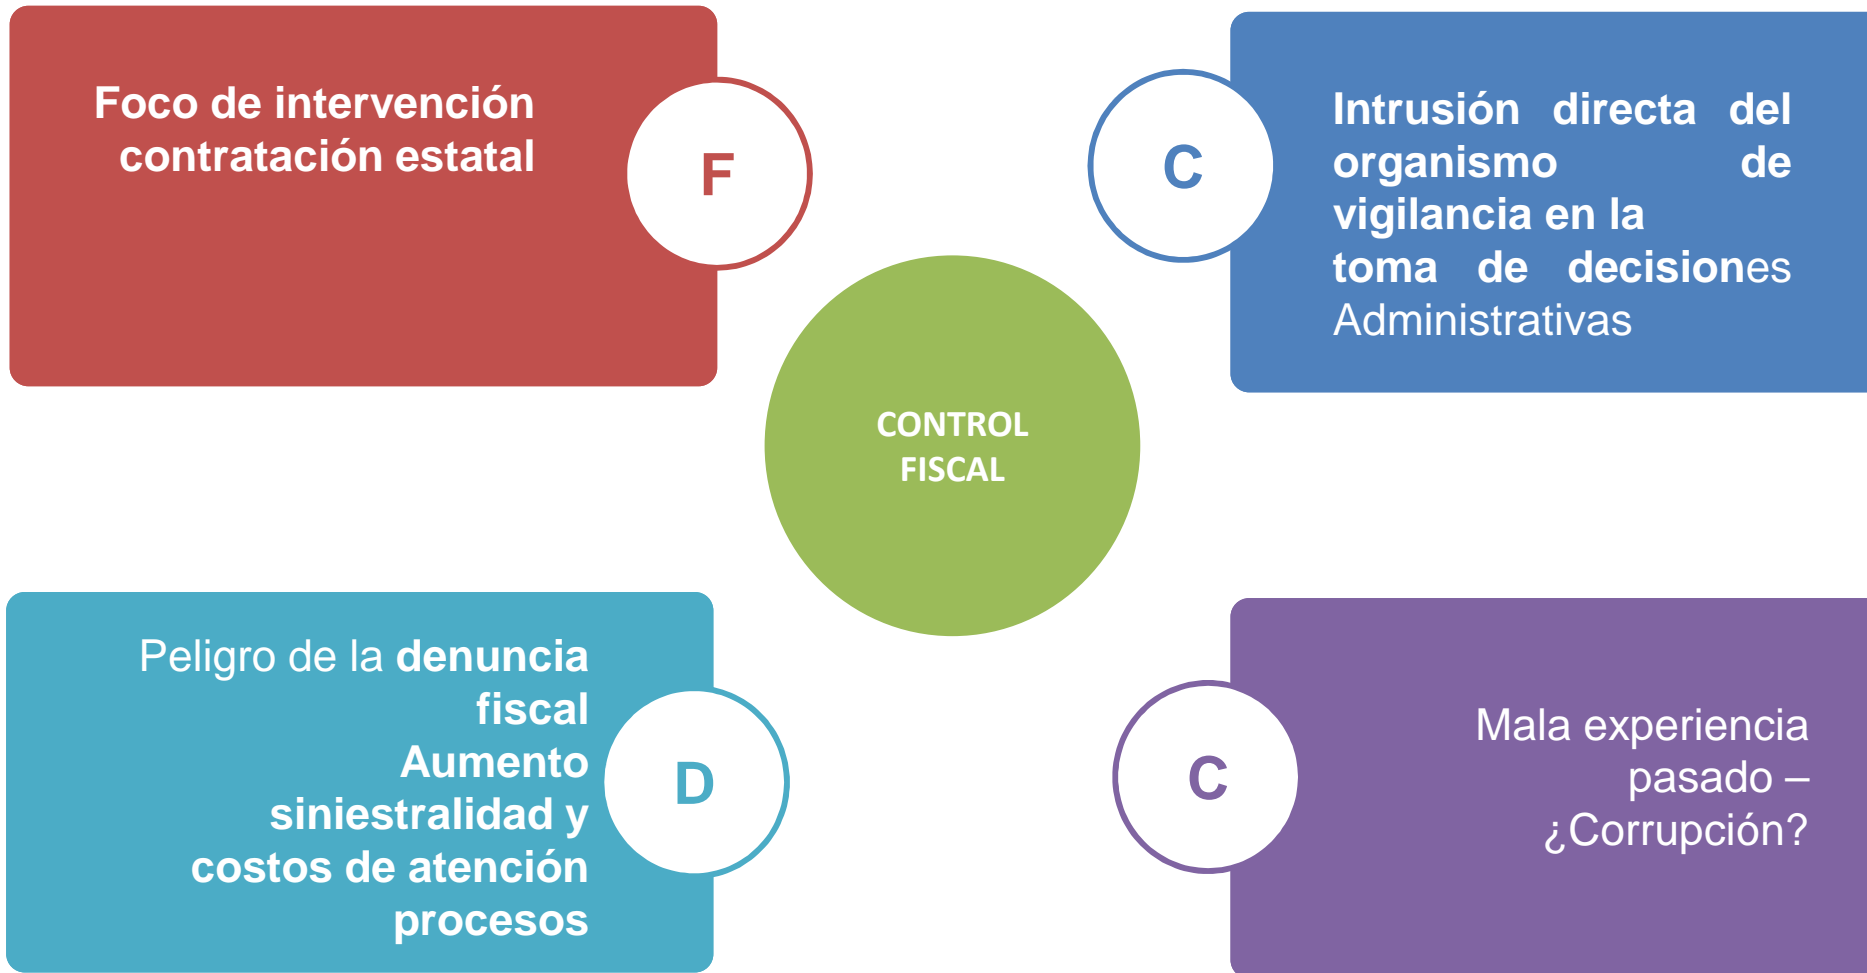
Foco de intervención contratación estatal

F

C

Intrusión directa del organismo de vigilancia en la toma de decisiones Administrativas

CONTROL FISCAL

Peligro de la denuncia fiscal
Aumento siniestralidad y costos de atención procesos

D

C

Mala experiencia pasado – ¿Corrupción?